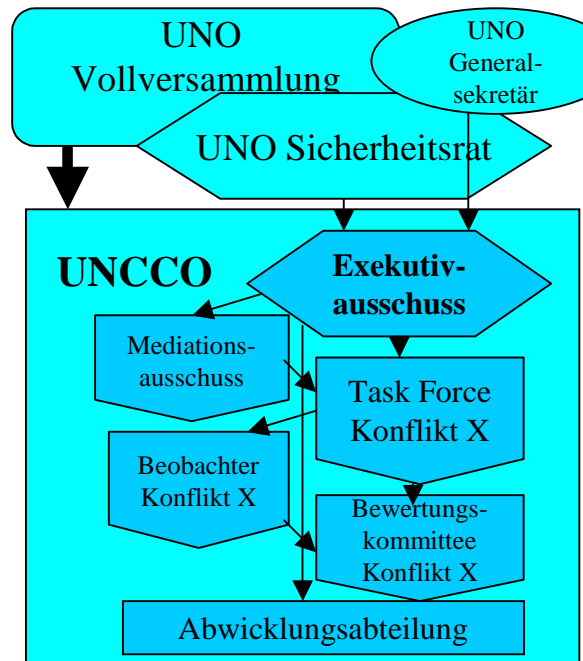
UNO Vollversammlung

UNO Generalsekretär

UNO Sicherheitsrat

UNCCO

Exekutivausschuss

Mediationsausschuss

Task Force Konflikt X

Beobachter Konflikt X

Bewertungskommittee Konflikt X

Abwicklungsabteilung